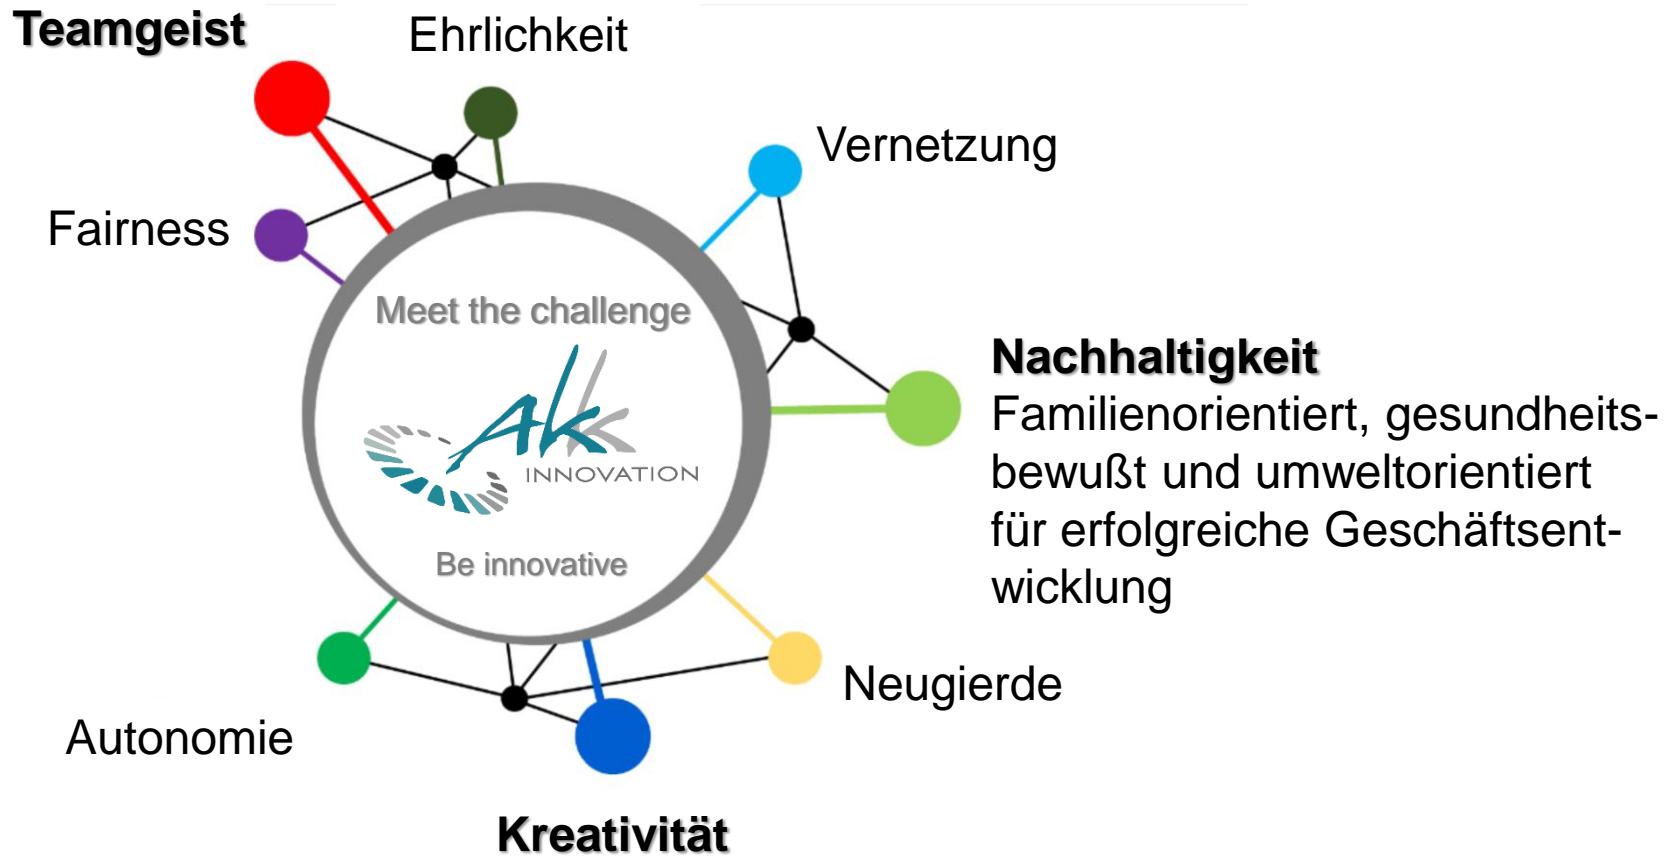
Teamgeist

Ehrlichkeit

Vernetzung

Fairness

Meet the challenge

AK

INNOVATION

Be innovative

Nachhaltigkeit
Familienorientiert, gesundheitsbewußt und umweltorientiert für erfolgreiche Geschäftsentwicklung

Neugierde

Autonomie

Kreativität